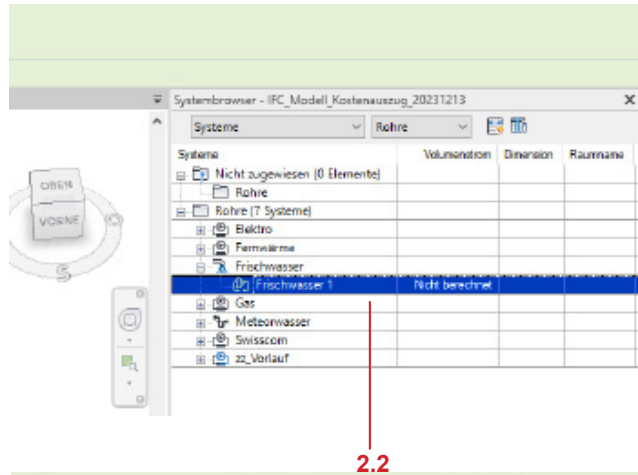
Systembrowser - IFC_Modell_Kostenauszug_20231213

×

Systeme

Rohre

OBEN

VORNE

S

| Systeme | Volumenstrom | Dimension | Raumname |
|---|---|---|---|
| Nicht zugewiesen (0 Elemente) | | | |
| Rohre | | | |
| Rohre (7 Systeme) | | | |
| Elektro | | | |
| Fernwärme | | | |
| Frischwasser | | | |
| Frischwasser 1 | Nicht berechnet | | |
| Gas | | | |
| Meteorwasser | | | |
| Swisscom | | | |
| zz_Vorlauf | | | |

2.2